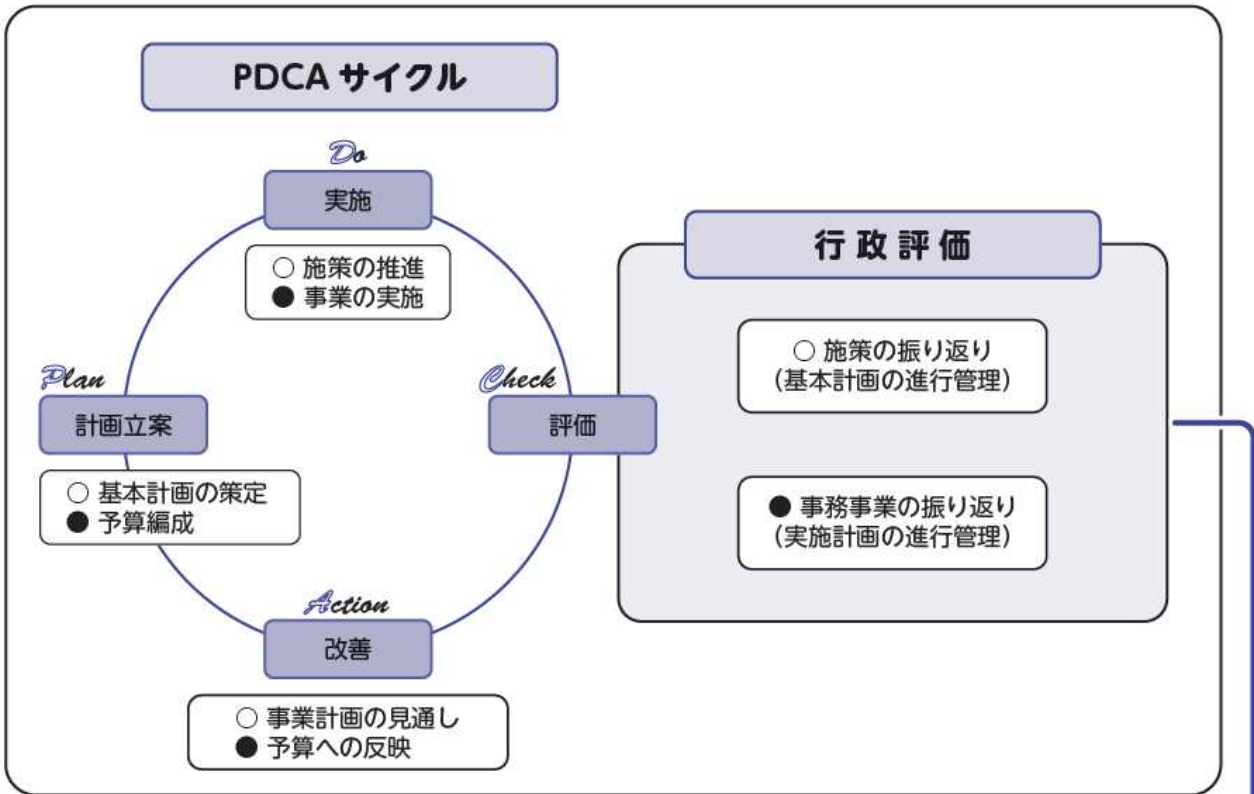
PDCA サイクル

Do
実施
○ 施策の推進
● 事業の実施

Plan
計画立案
○ 基本計画の策定
● 予算編成

Check
評価

Action
改善
○ 事業計画の見通し
● 予算への反映

行 政 評 価
○ 施策の振り返り
(基本計画の進行管理)

● 事務事業の振り返り
(実施計画の進行管理)